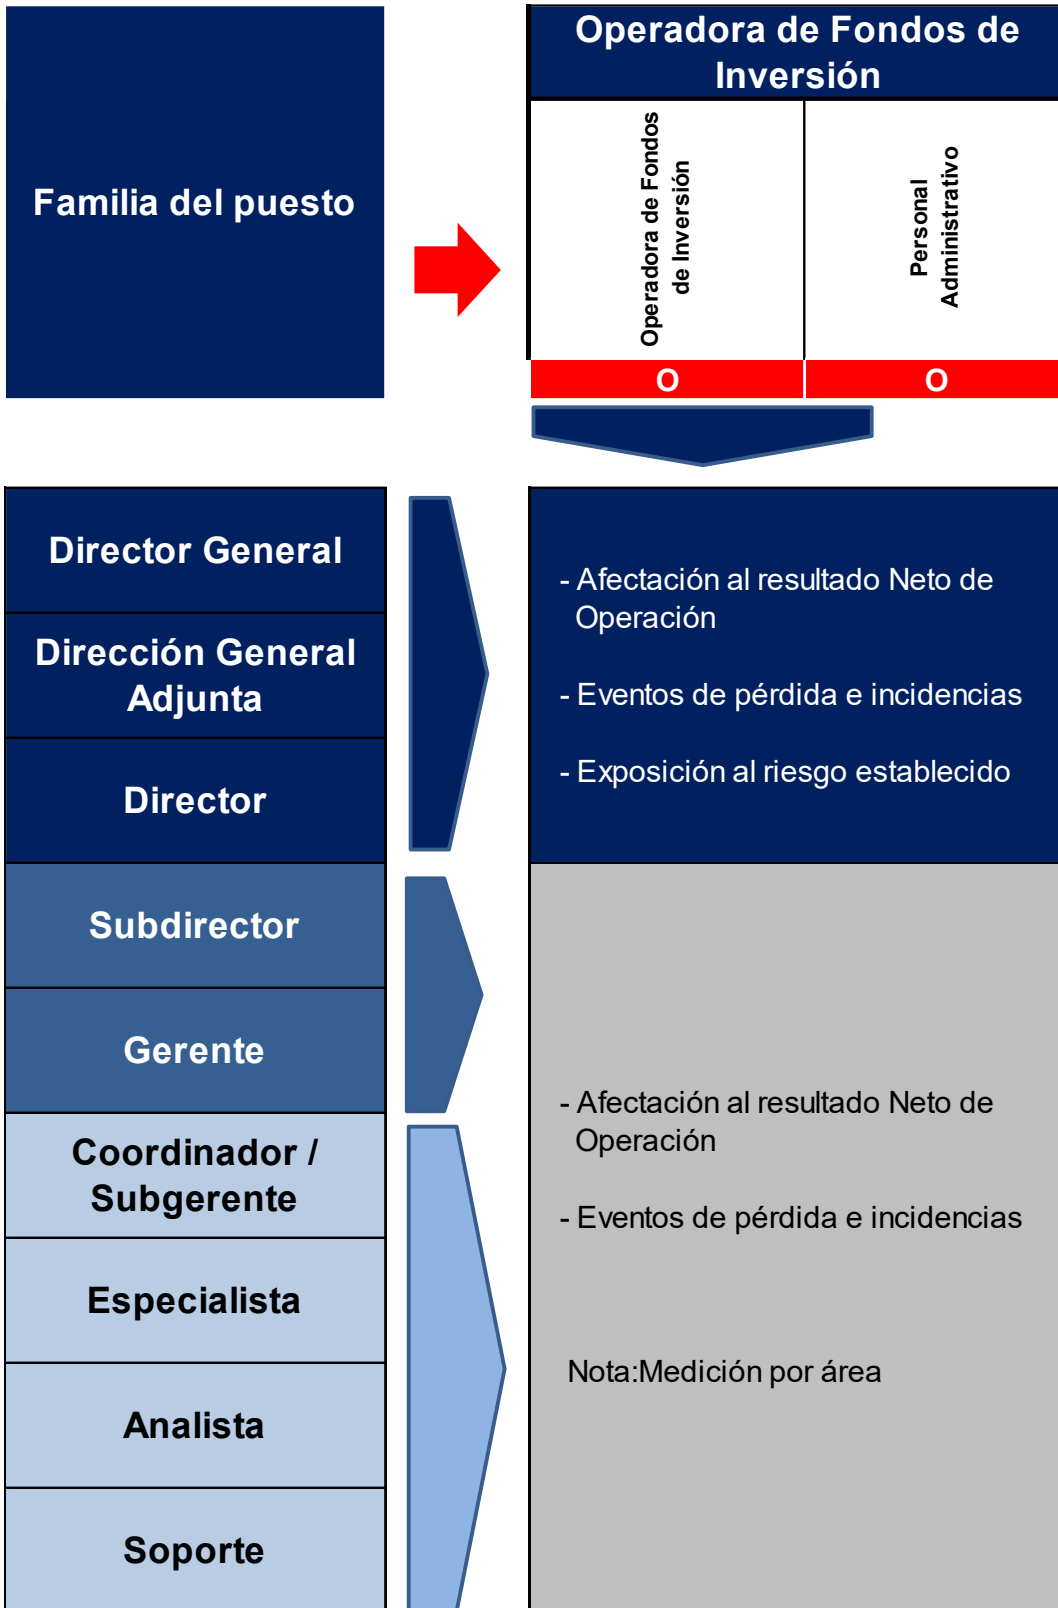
Familia del puesto

Operadora de Fondos de Inversión

Operadora de Fondos de Inversión

Personal Administrativo

O

O

Director General

Dirección General Adjunta

Director

Subdirector

Gerente

Coordinador / Subgerente

Especialista

Analista

Soporte

- Afectación al resultado Neto de Operación

- Eventos de pérdida e incidencias

- Exposición al riesgo establecido

- Afectación al resultado Neto de Operación

- Eventos de pérdida e incidencias

Nota:Medición por área